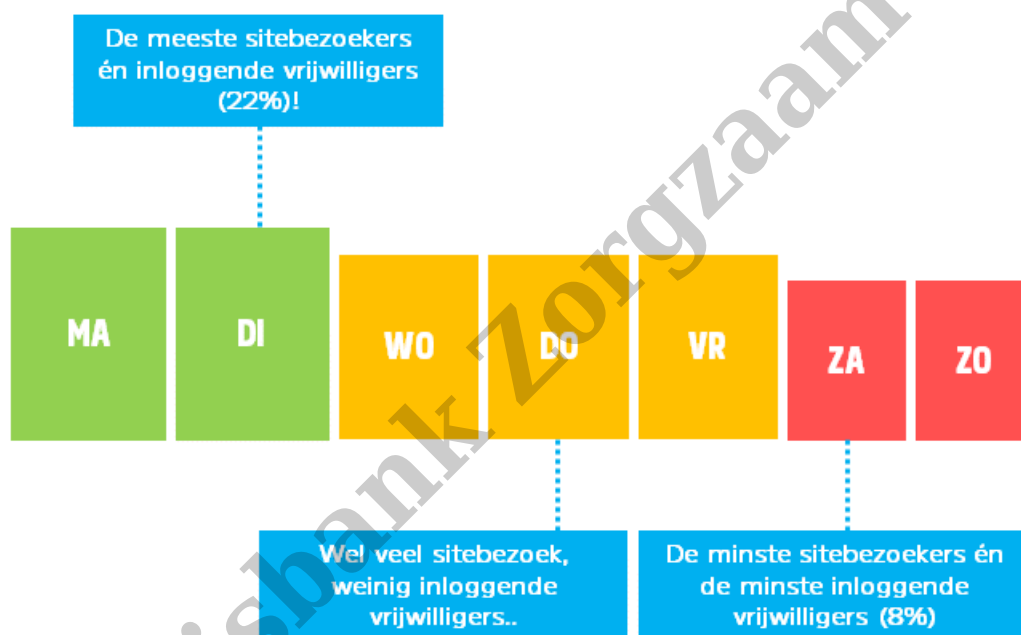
De meeste sitebezoekers én inloggende vrijwilligers (22%)!

MA

DI

WO

DO

VR

ZA

ZO

Wel veel sitebezoek, weinig inloggende vrijwilligers..

De minste sitebezoekers én de minste inloggende vrijwilligers (8%)

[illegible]sbank Zorgzaam